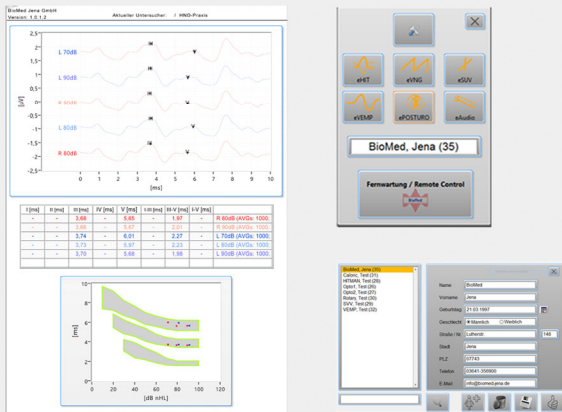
BioMed Jena GmbH
Version: 1.0.1.2
Aktueller Untersucher: / HNO-Praxis

2,5
2
1,5
1
0,5
0
-0,5
-1
-1,5
-2
-2,5
[µV]
L 70dB
L 90dB
R 90dB
L 80dB
R 80dB
0 1 2 3 4 5 6 7 8 9 10
[ms]

| I [ms] | II [ms] | III [ms] | IV [ms] | V [ms] | I-III [ms] | III-V [ms] | I-V [ms] | |
|---|---|---|---|---|---|---|---|---|
| - | - | 3,68 | - | 5,65 | - | 1,97 | - | R 80dB (AVGs: 1000; |
| - | - | 3,66 | - | 5,67 | - | 2,01 | - | R 90dB (AVGs: 1000; |
| - | - | 3,74 | - | 6,01 | - | 2,27 | - | L 70dB (AVGs: 1000; |
| - | - | 3,73 | - | 5,97 | - | 2,23 | - | L 80dB (AVGs: 1000; |
| - | - | 3,70 | - | 5,68 | - | 1,98 | - | L 90dB (AVGs: 1000; |

10
8
6
4
2
0
[ms]
0 20 40 60 80 100 120
[dB nHL]

eHIT
eVNG
eSUV
eVEMP
ePOSTURO
eAudio
BioMed, Jena (35)
Fernwartung / Remote Control

BioMed, Jena (35)
Caloric, Test (31)
HITMAN, Test (28)
Opto1, Test (26)
Opto2, Test (27)
Rotary, Test (30)
SUV, Test (29)
VEMP, Test (32)

Name BioMed
Vorname Jena
Geburtstag 21.03.1997
Geschlecht Männlich Weiblich
Straße / Nr. Lutherstr 146
Stadt Jena
PLZ 07743
Telefon 03641-356800
E-Mail info@biomed-jena.de